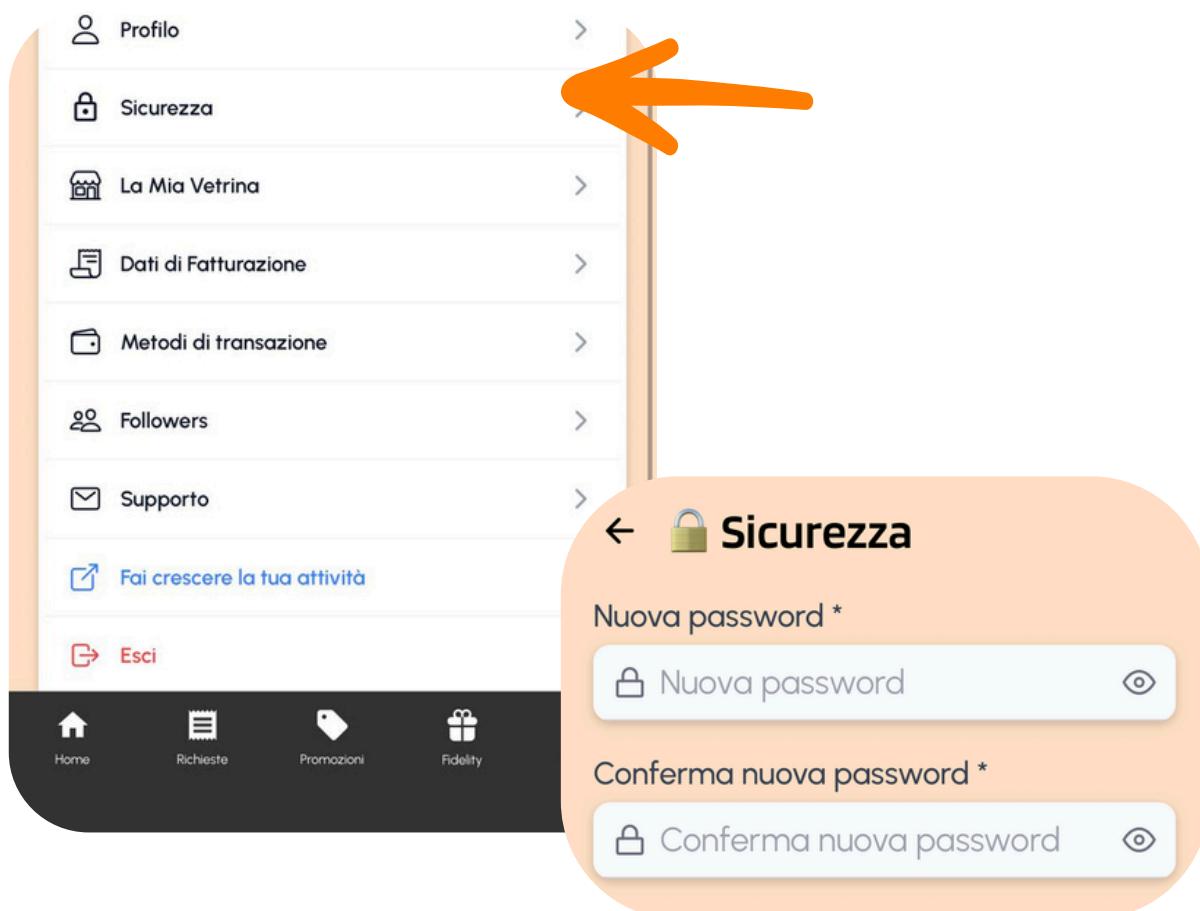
Profilo

Sicurezza

La Mia Vetrina

Dati di Fatturazione

Metodi di transazione

Followers

Supporto

Fai crescere la tua attività

Esci

Home
Richieste
Promozioni
Fidelity

← 🔒 Sicurezza

Nuova password *

Nuova password

Conferma nuova password *

Conferma nuova password